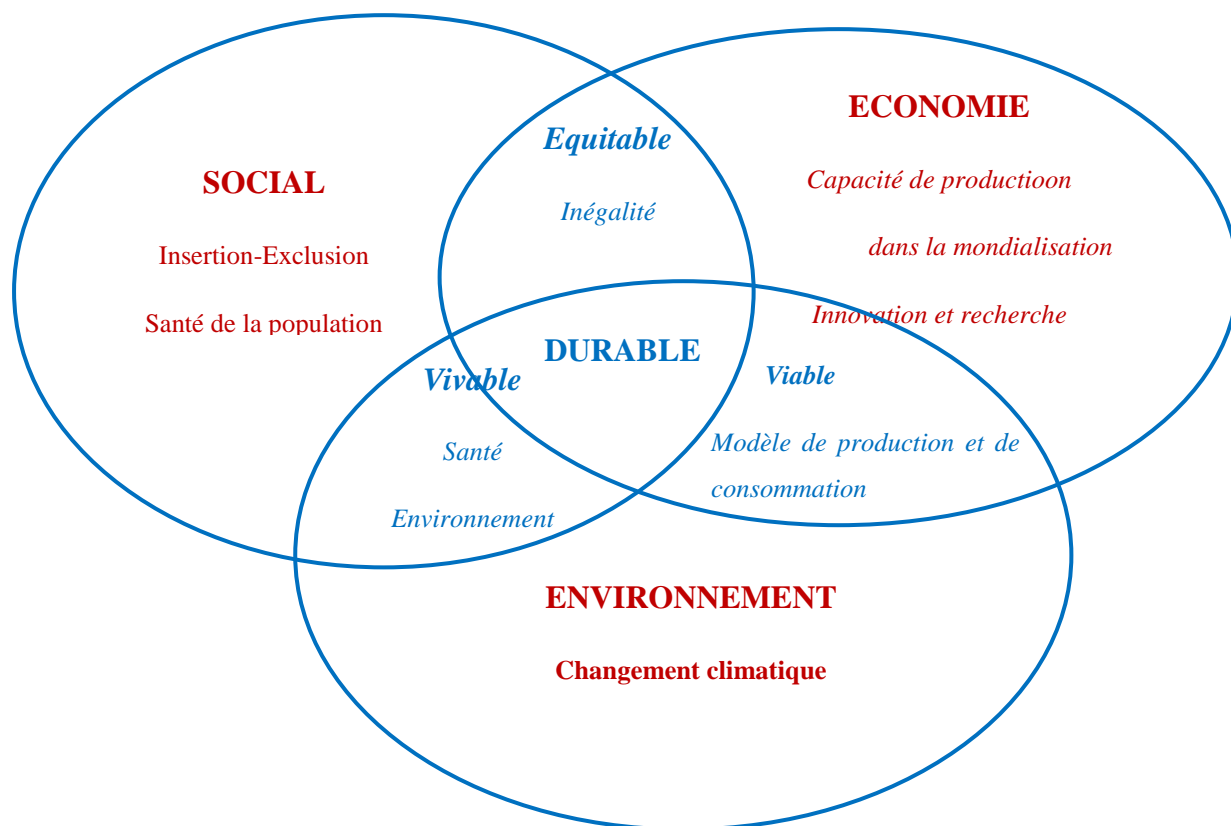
Equitable

Inégalité

ECONOMIE

Capacité de productioon dans la mondialisation

Innovation et recherche

SOCIAL

Insertion-Exclusion

Santé de la population

DURABLE

Vivable

Santé

Environnement

Viable

Modèle de production et de consommation

ENVIRONNEMENT

Changement climatique